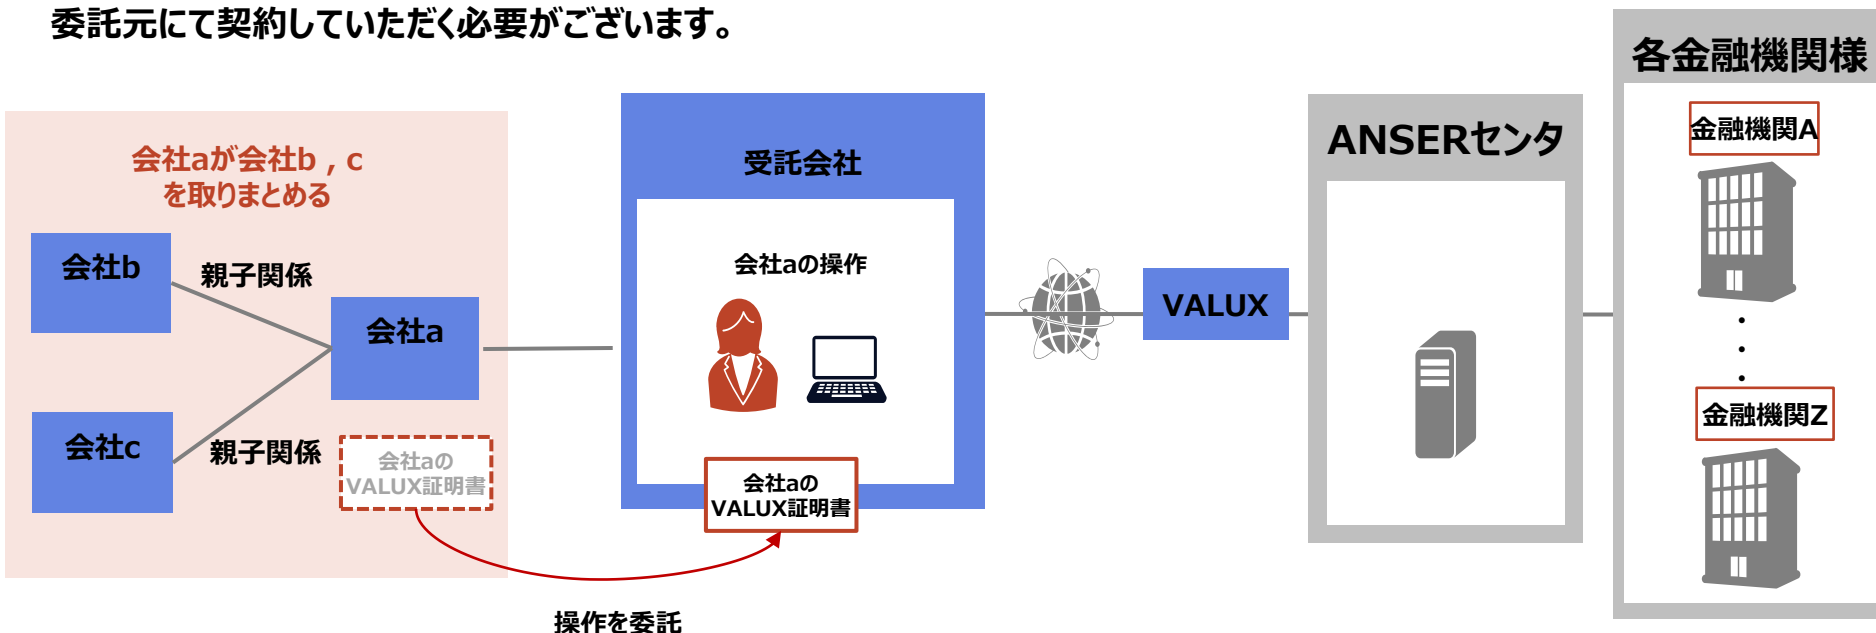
委託元にて契約していただく必要がございます。

会社aが会社b，c
を取りまとめる

会社b

親子関係

会社a

会社c

親子関係

会社aの
VALUX証明書

受託会社

会社aの操作

会社aの
VALUX証明書

操作を委託

VALUX

ANSERセンタ

各金融機関様

金融機関A

・
・
・

金融機関Z